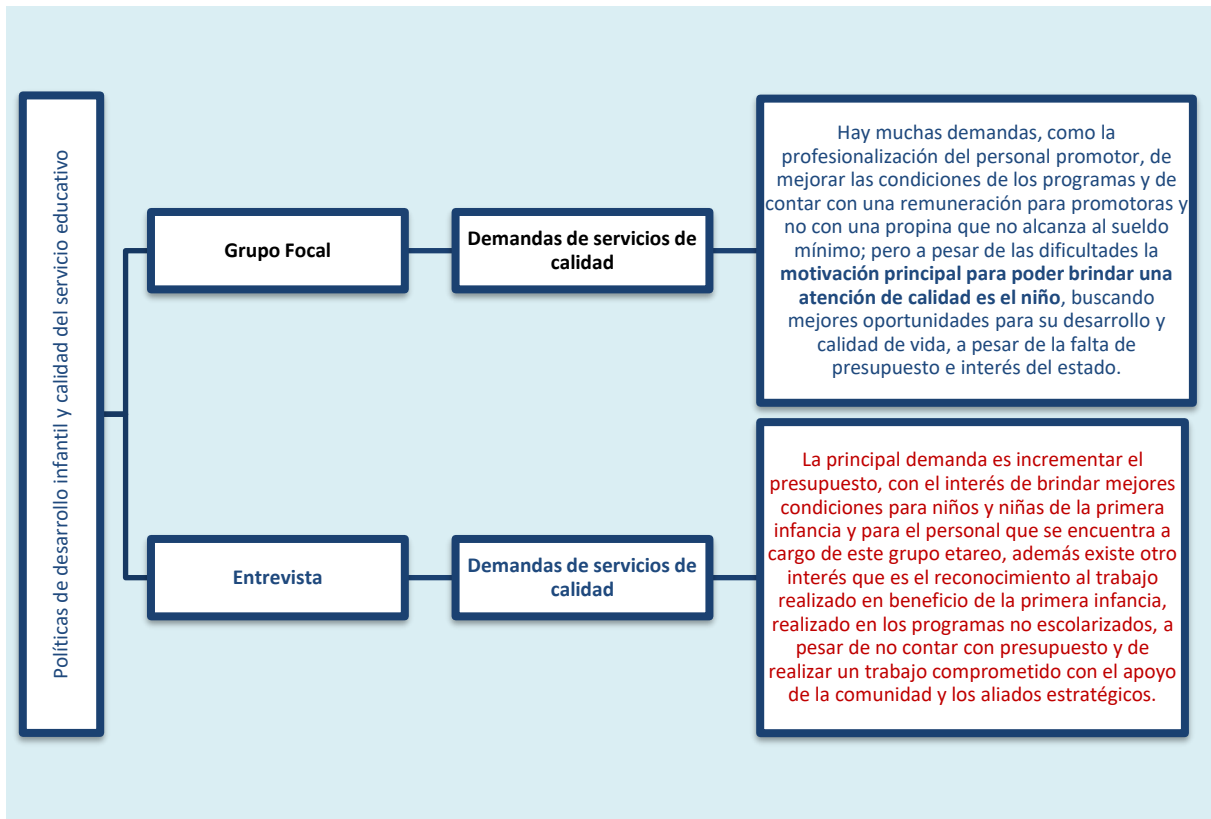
Políticas de desarrollo infantil y calidad del servicio educativo

Grupo Focal

Demandas de servicios de calidad

Hay muchas demandas, como la profesionalización del personal promotor, de mejorar las condiciones de los programas y de contar con una remuneración para promotoras y no con una propina que no alcanza al sueldo mínimo; pero a pesar de las dificultades la **motivación principal para poder brindar una atención de calidad es el niño**, buscando mejores oportunidades para su desarrollo y calidad de vida, a pesar de la falta de presupuesto e interés del estado.

Entrevista

Demandas de servicios de calidad

La principal demanda es incrementar el presupuesto, con el interés de brindar mejores condiciones para niños y niñas de la primera infancia y para el personal que se encuentra a cargo de este grupo etareo, además existe otro interés que es el reconocimiento al trabajo realizado en beneficio de la primera infancia, realizado en los programas no escolarizados, a pesar de no contar con presupuesto y de realizar un trabajo comprometido con el apoyo de la comunidad y los aliados estratégicos.